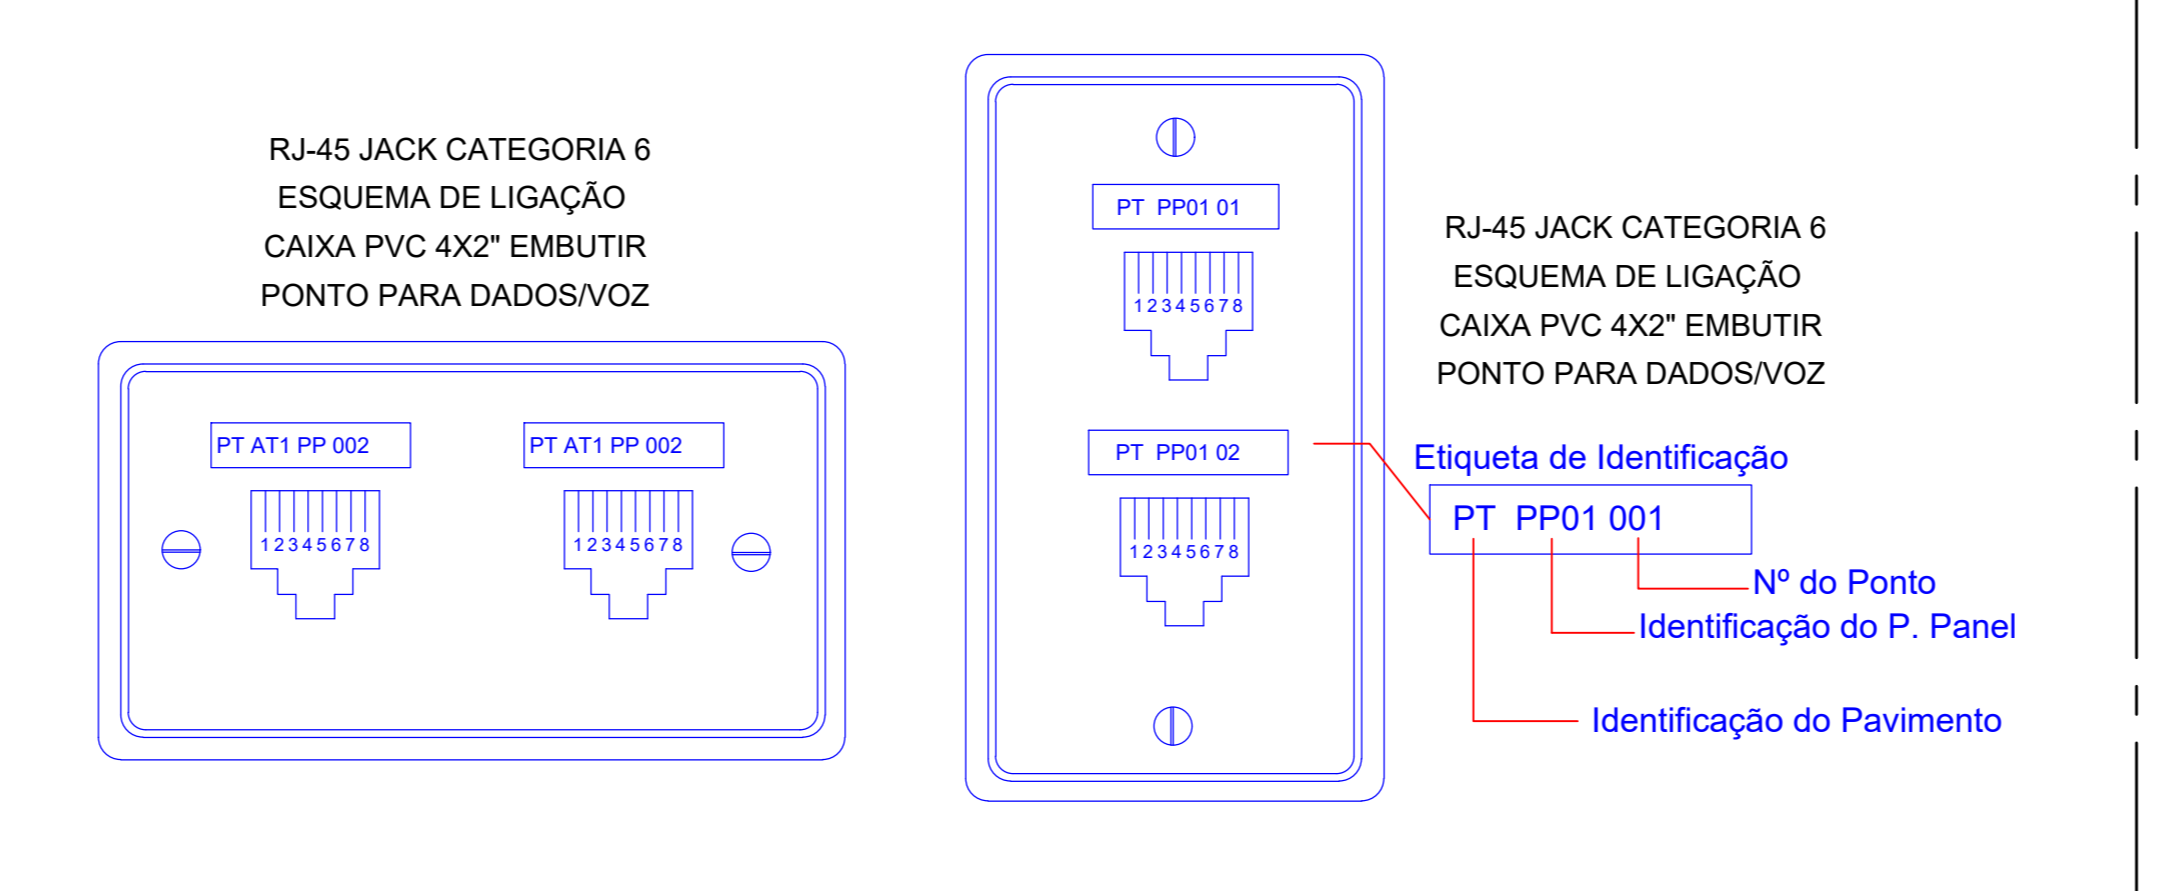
RJ-45 JACK CATEGORIA 6
ESQUEMA DE LIGAÇÃO
CAIXA PVC 4X2" EMBUTIR
PONTO PARA DADOS/VOZ

PT AT1 PP 002
12345678

PT AT1 PP 002
12345678

PT PP01 01
12345678

PT PP01 02
12345678

RJ-45 JACK CATEGORIA 6
ESQUEMA DE LIGAÇÃO
CAIXA PVC 4X2" EMBUTIR
PONTO PARA DADOS/VOZ

Etiqueta de Identificação

PT PP01 001

Nº do Ponto

Identificação do P. Panel

Identificação do Pavimento